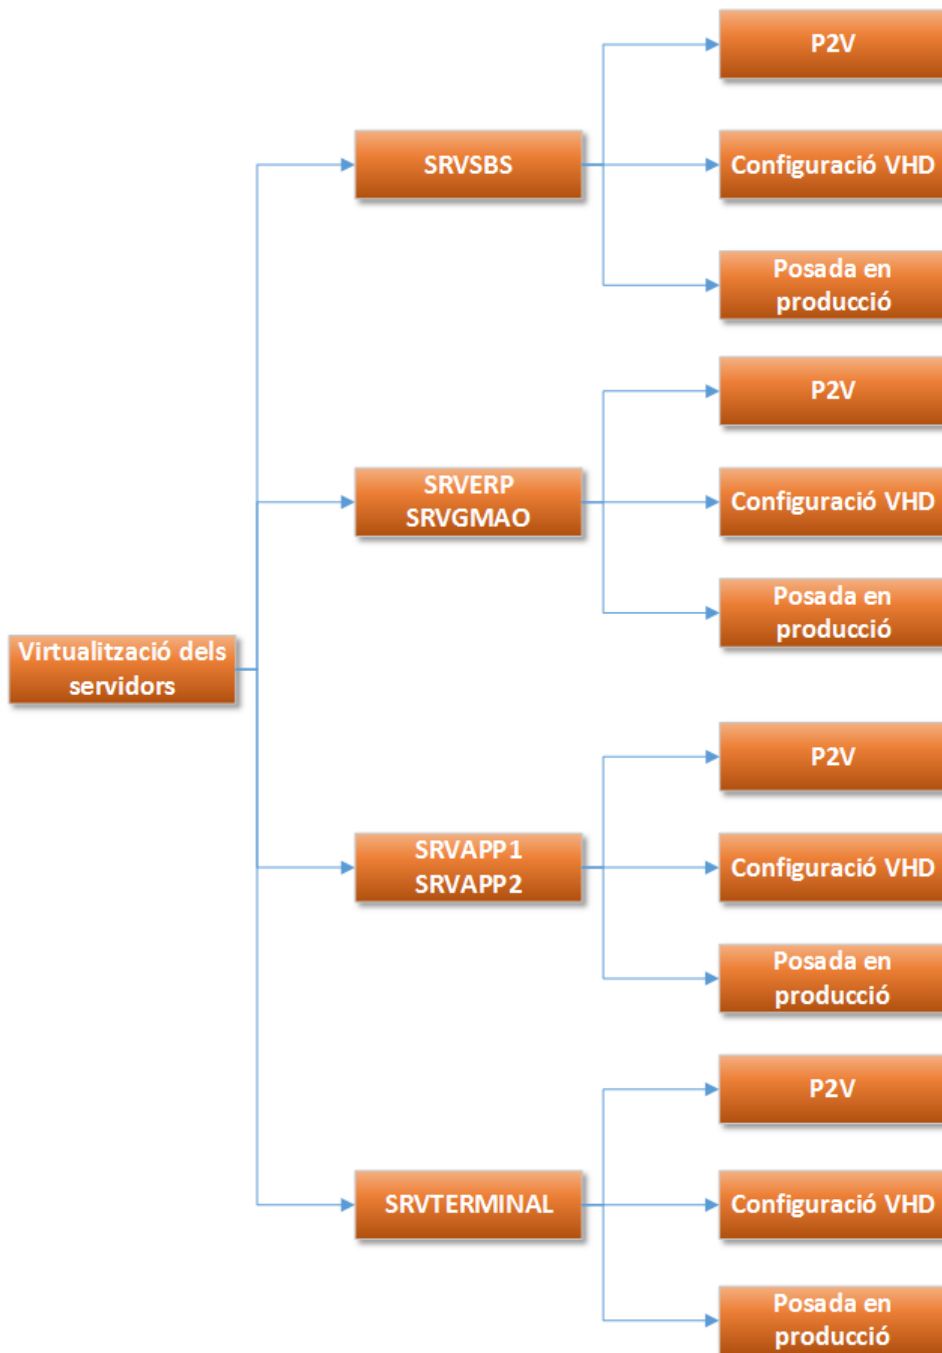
Virtualització dels servidors

SRVSBS

P2V

Configuració VHD

Posada en producció

SRVERP SRVGMAO

P2V

Configuració VHD

Posada en producció

SRVAPP1 SRVAPP2

P2V

Configuració VHD

Posada en producció

SRVTERMINAL

P2V

Configuració VHD

Posada en producció